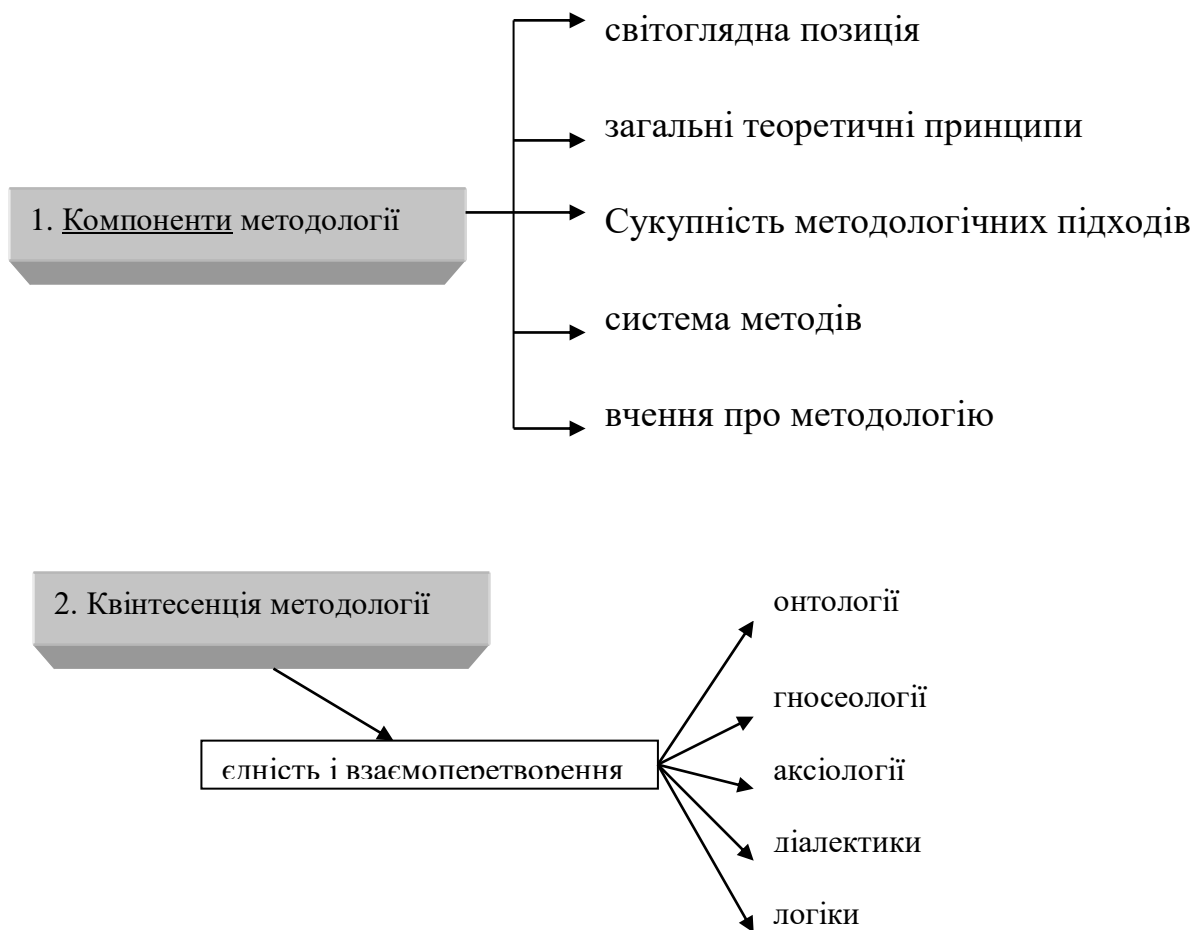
1. Компоненти методології

світоглядна позиція

загальні теоретичні принципи

Сукупність методологічних підходів

система методів

вчення про методологію

2. Квінтесенція методології

єдність і взаємоперетворення

онтології

гносеології

аксіології

діалектики

логіки